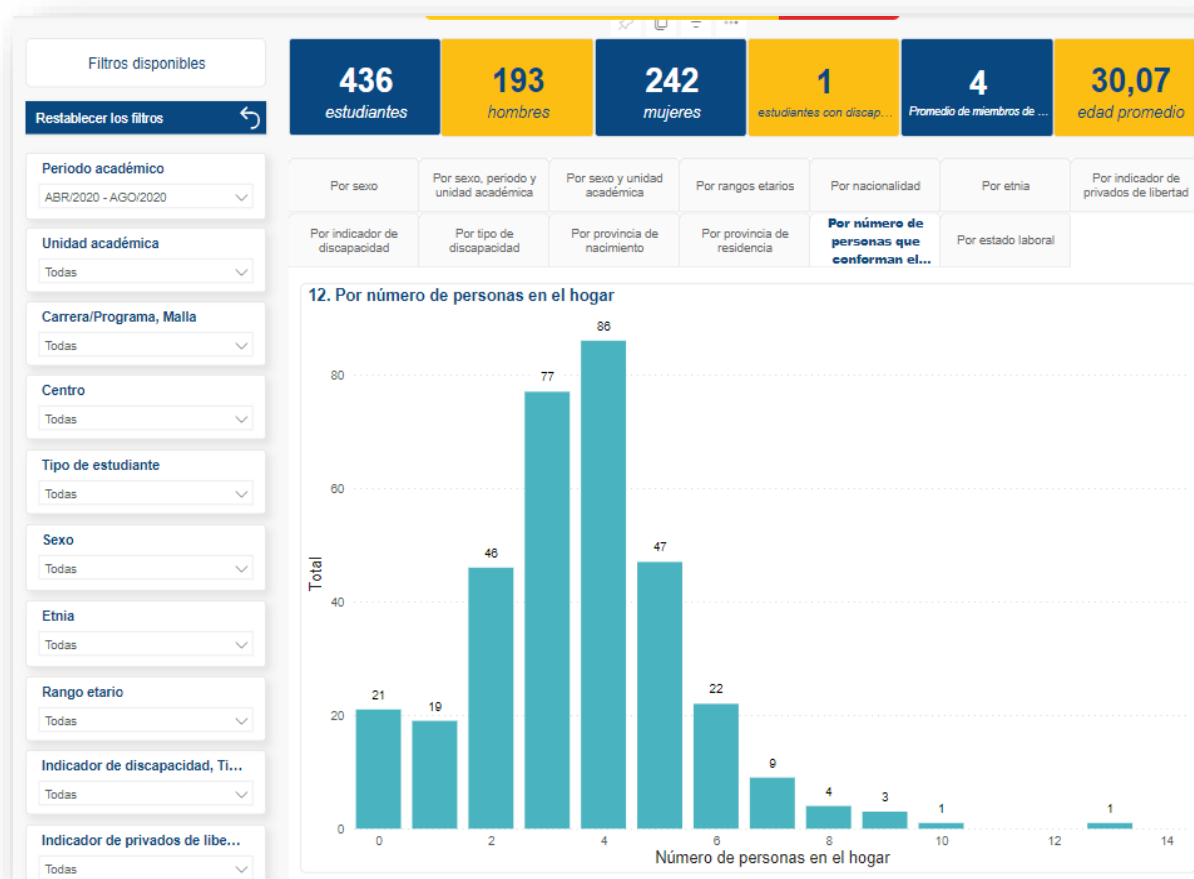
Filtros disponibles

Restablecer los filtros

Periodo académico
ABR/2020 - AGO/2020

Unidad académica
Todas

Carrera/Programa, Malla
Todas

Centro
Todas

Tipo de estudiante
Todas

Sexo
Todas

Etnia
Todas

Rango etario
Todas

Indicador de discapacidad, Ti...
Todas

Indicador de privados de libe...
Todas

436
estudiantes

193
hombres

242
mujeres

1
estudiantes con discap...

4
Promedio de miembros de ...

30,07
edad promedio

Por sexo | Por sexo, periodo y unidad académica | Por sexo y unidad académica | Por rangos etarios | Por nacionalidad | Por etnia | Por indicador de privados de libertad

Por indicador de discapacidad | Por tipo de discapacidad | Por provincia de nacimiento | Por provincia de residencia | Por número de personas que conforman el... | Por estado laboral

12. Por número de personas en el hogar

Total

80
60
40
20
0

21
19
46
77
86
47
22
9
4
3
1
1

0
2
4
6
8
10
12
14

Número de personas en el hogar